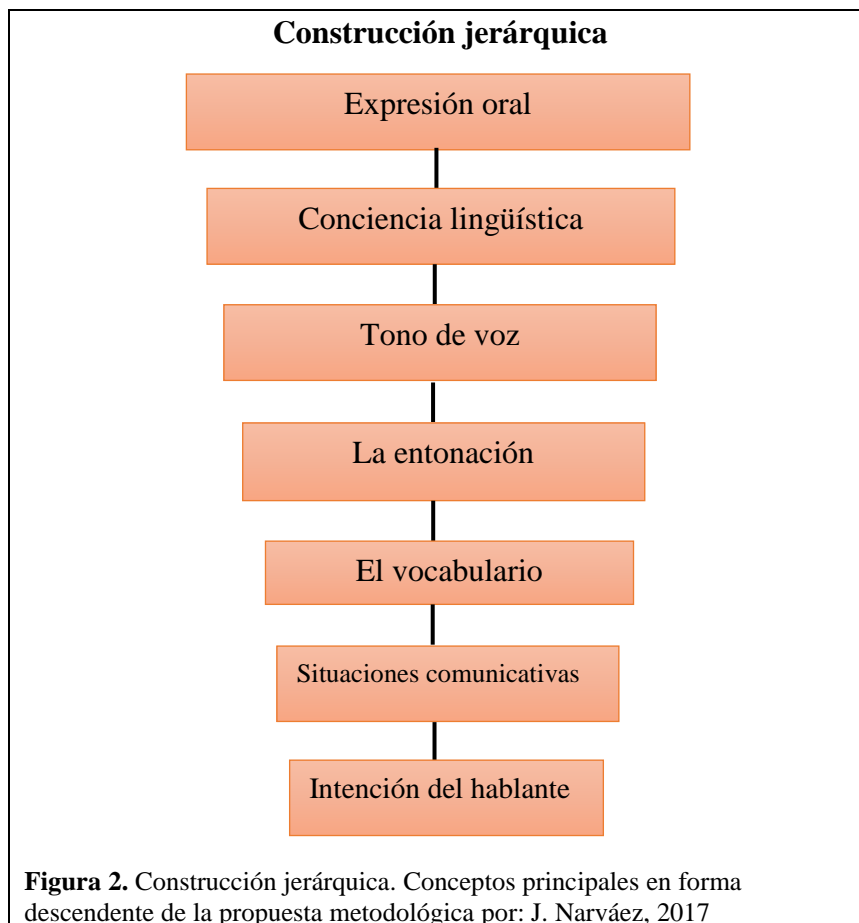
**Construcción jerárquica**

Expresión oral

Conciencia lingüística

Tono de voz

La entonación

El vocabulario

Situaciones comunicativas

Intención del hablante

**Figura 2.** Construcción jerárquica. Conceptos principales en forma descendente de la propuesta metodológica por: J. Narváez, 2017